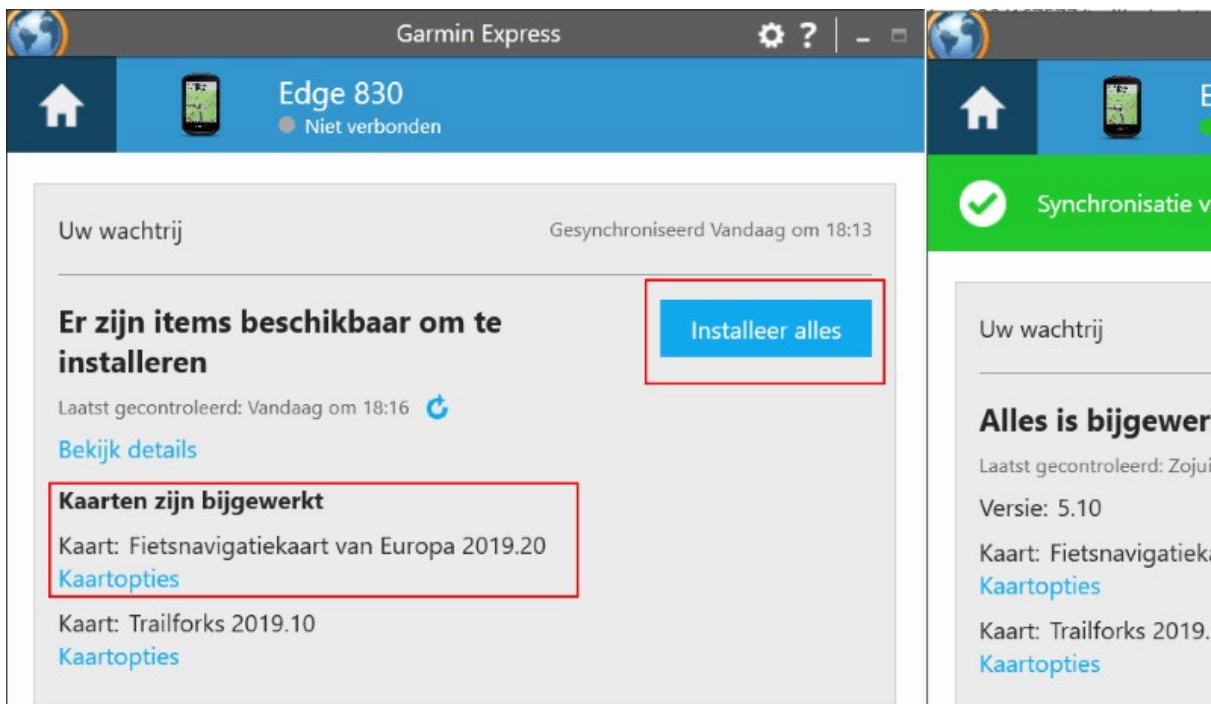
Garmin Express

Edge 830
Niet verbonden

Uw wachtrij

Gesynchroniseerd Vandaag om 18:13

Er zijn items beschikbaar om te installeren

Installeer alles

Laatst gecontroleerd: Vandaag om 18:16

Bekijk details

Kaarten zijn bijgewerkt

Kaart: Fietsnavigatiekaart van Europa 2019.20
Kaartopties

Kaart: Trailforks 2019.10
Kaartopties

E

Synchronisatie v

Uw wachtrij

Alles is bijgewer

Laatst gecontroleerd: Zojui

Versie: 5.10

Kaart: Fietsnavigatieka
Kaartopties

Kaart: Trailforks 2019.
Kaartopties